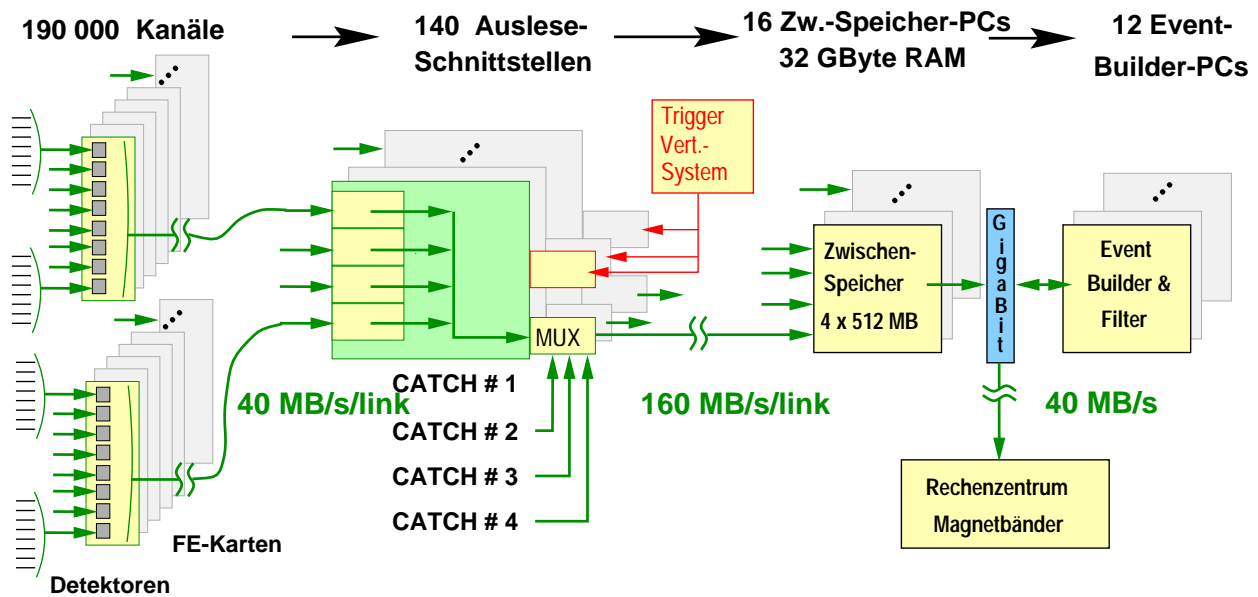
190 000 Kanäle

140 Auslese-Schnittstellen

16 Zw.-Speicher-PCs
32 GByte RAM

12 Event-Builder-PCs

Trigger Vert.-System

Zwischen-Speicher
4 x 512 MB

Gigabit

Event Builder & Filter

MUX

CATCH # 1
CATCH # 2
CATCH # 3
CATCH # 4

40 MB/s/link

160 MB/s/link

40 MB/s

Rechenzentrum
Magnetbänder

FE-Karten

Detektoren